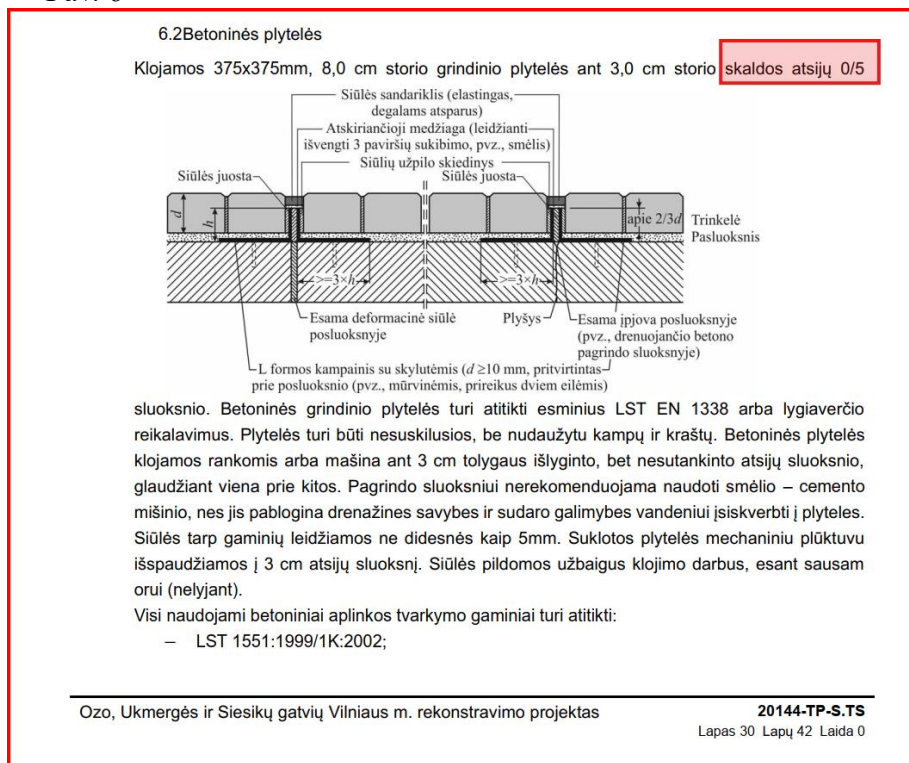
6.2Betoninės plytelės

Klojamos 375x375mm, 8,0 cm storio grindinio plytelės ant 3,0 cm storio skaldos atsijų 0/5

Siūlės sandariklis (elastingas, degalams atsparus)
Atskiriančioji medžiaga (leidžianti išvengti 3 paviršių sukibimo, pvz., smėlis)
Siūlių užpilo skiedinys
Siūlės juosta
Siūlės juosta
$d$
$h$
apie $2/3d$
Trinkelė
Pasluoksnis
$>=3\times h$
$>=3\times h$
Esama deformacinė siūlė posluoksnyje
Plyšys
Esama įpjova posluoksnyje (pvz., drenuojančio betono pagrindo sluoksnyje)
L formos kampainis su skylutėmis ($d \geq 10$ mm, pritvirtintas prie posluoksnio (pvz., mūrvinėmis, prireikus dviem eilėmis)

sluoksnio. Betoninės grindinio plytelės turi atitikti esminius LST EN 1338 arba lygiaverčio reikalavimus. Plytelės turi būti nesuskilusios, be nudaužytų kampų ir kraštų. Betoninės plytelės klojamos rankomis arba mašina ant 3 cm tolygaus išlyginto, bet nesutankinto atsijų sluoksnio, glaudžiant viena prie kitos. Pagrindo sluoksniui nerekomenduojama naudoti smėlio – cemento mišinio, nes jis pablogina drenažines savybes ir sudaro galimybes vandeniui įsiskverbti į plyteles. Siūlės tarp gaminių leidžiamos ne didesnės kaip 5mm. Suklotos plytelės mechaniniu plūktuvu išspaudžiamos į 3 cm atsijų sluoksnį. Siūlės pildomos užbaigus klojimo darbus, esant sausam orui (nelyjant).
Visi naudojami betoniniai aplinkos tvarkymo gaminiai turi atitikti:
– LST 1551:1999/1K:2002;

Ozo, Ukmergės ir Siesikų gatvių Vilniaus m. rekonstravimo projektas
20144-TP-S.TS
Lapas 30 Lapų 42 Laida 0